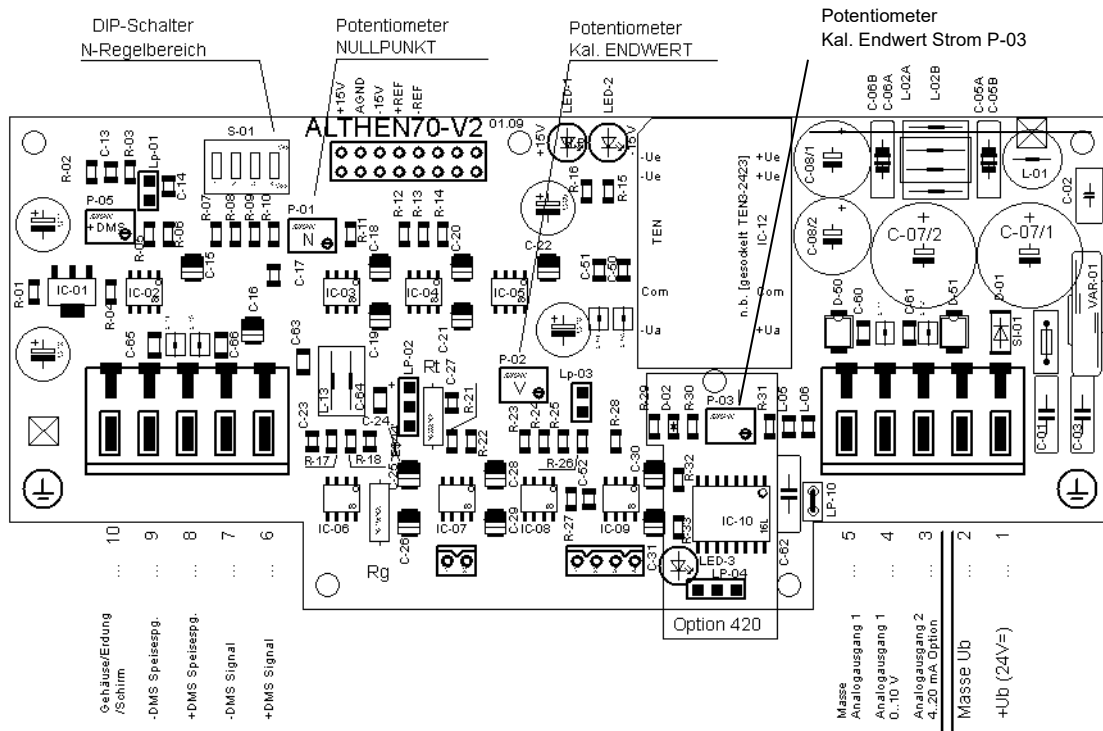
DIP-Schalter
N-Regelbereich

Potentiometer
NULLPUNKT

Potentiometer
Kal. ENDWERT

Potentiometer
Kal. Endwert Strom P-03

ALTHEN70-V2 01.09

+15V AGND -15V +REF -REF

S-01

LED-1 LED-2 +15V -15V

C-06B C-06A L-02A L-02B C-05A C-05B

R-02 C-13 R-03 Lp-01 C-14

P-05 + DMS

R-07 R-08 R-09 R-10 P-01 N R-11 R-12 R-13 R-14 C-18 C-20 C-17 C-15 R-16 R-15 C-22

-Ue -Ue +Ue +Ue

TEN IC-12 n.b. [gesockelt TEN3-2423]

Com Com -Ua +Ua

C-08/1 C-08/2 C-07/2 C-07/1 L-01 C-02 VAR-01

R-01 IC-01 IC-02 R-04 R-05 C-16 IC-03 IC-04 IC-05 C-51 C-50

C-65 C-66 C-63 C-19 C-21

D-50 C-60 C-61 D-51 D-01 SI-01

LP-02 Rt C-27 P-02 V Lp-03

L-13 C-64 C-23 C-24 R-21 R-17 R-18 R-22 R-23 R-24 R-25 R-28 R-29 D-02 R-30 P-03 R-31 L-05 L-06

C-01 C-03

C-25 C-28 C-30 R-26 C-52 R-32

IC-06 IC-07 IC-08 IC-09 IC-10 C-29 C-26 R-33 C-62 LP-10

Rg R-27 C-31 LED-3 LP-04

Option 420

10 9 8 7 6

Gehäuse/Erdung /Schirm

-DMS Speisespg.

+DMS Speisespg.

-DMS Signal

+DMS Signal

5 4 3 2 1

Masse Analogausgang 1

Analogausgang 1 0..10 V

Analogausgang 2 4..20 mA Option

Masse Ub

+Ub (24V=)